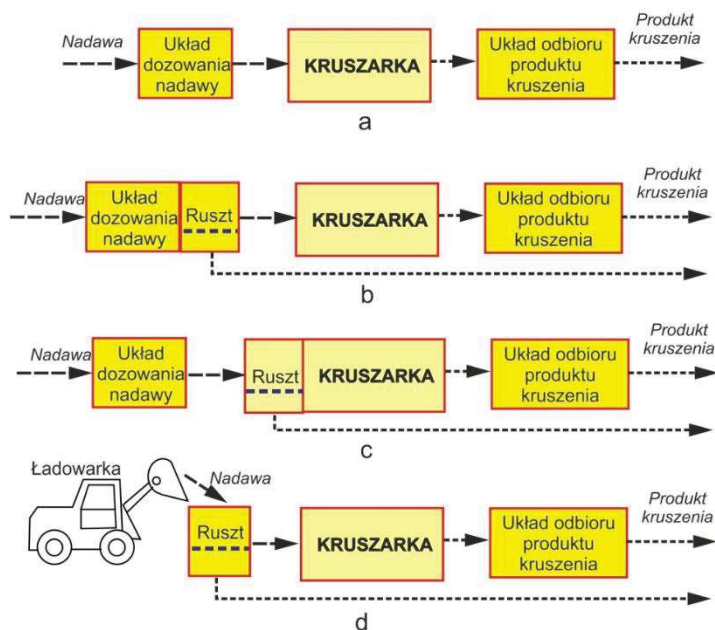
Nadawa
Układ dozowania nadawy
KRUSZARKA
Układ odbioru produktu kruszenia
Produkt kruszenia
a

Nadawa
Układ dozowania nadawy
Ruszt
KRUSZARKA
Układ odbioru produktu kruszenia
Produkt kruszenia
b

Nadawa
Układ dozowania nadawy
Ruszt
KRUSZARKA
Układ odbioru produktu kruszenia
Produkt kruszenia
c

Ładowarka
Nadawa
Ruszt
KRUSZARKA
Układ odbioru produktu kruszenia
Produkt kruszenia
d